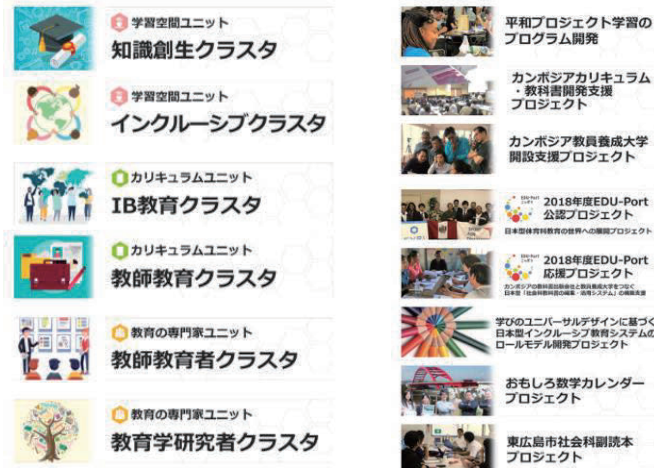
学習空間ユニット
知識創生クラスタ

学習空間ユニット
インクルーシブクラスタ

カリキュラムユニット
IB教育クラスタ

カリキュラムユニット
教師教育クラスタ

教育の専門家ユニット
教師教育者クラスタ

教育の専門家ユニット
教育学研究者クラスタ

平和プロジェクト学習のプログラム開発

カンボジアカリキュラム・教科書開発支援プロジェクト

カンボジア教員養成大学開設支援プロジェクト

EDU-Port ニッポン
2018年度EDU-Port公認プロジェクト
日本型体育科教育の世界への展開プロジェクト

EDU-Port ニッポン
2018年度EDU-Port応援プロジェクト
カンボジアの教科書出版社と教員養成大学をつなぐ日本型「社会科教材の編集・活用システム」の構築支援

学びのユニバーサルデザインに基づく日本型インクルーシブ教育システムのロールモデル開発プロジェクト

おもしろ数学カレンダープロジェクト

東広島市社会科副読本プロジェクト